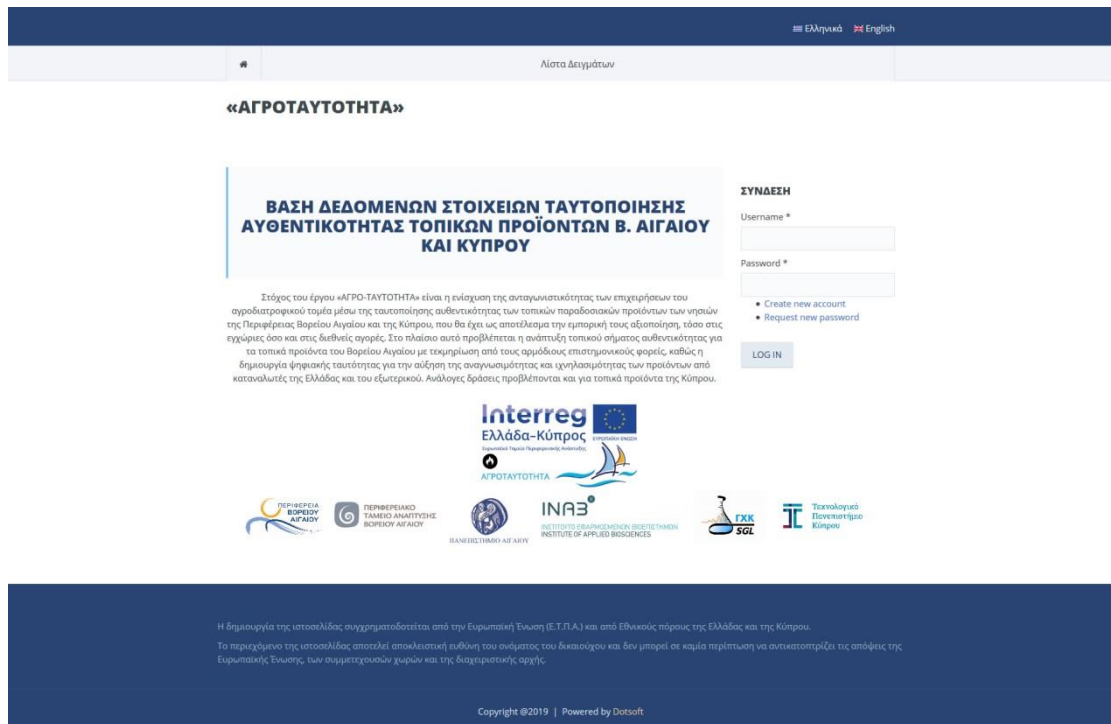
Ελληνικά English

Λίστα Δειγμάτων

«ΑΓΡΟΤΑΥΤΟΤΗΤΑ»

ΒΑΣΗ ΔΕΔΟΜΕΝΩΝ ΣΤΟΙΧΕΙΩΝ ΤΑΥΤΟΠΟΙΗΣΗΣ ΑΥΘΕΝΤΙΚΟΤΗΤΑΣ ΤΟΠΙΚΩΝ ΠΡΟΪΟΝΤΩΝ Β. ΑΙΓΑΙΟΥ ΚΑΙ ΚΥΠΡΟΥ

Στόχος του έργου «ΑΓΡΟ-ΤΑΥΤΟΤΗΤΑ» είναι η ενίσχυση της ανταγωνιστικότητας των επιχειρήσεων του αγροδιατροφικού τομέα μέσω της ταυτοποίησης αυθεντικότητας των τοπικών παραδοσιακών προϊόντων των νησιών της Περιφέρειας Βορείου Αιγαίου και της Κύπρου, που θα έχει ως αποτέλεσμα την εμπορική τους αξιοποίηση, τόσο στις εγχώριες όσο και στις διεθνείς αγορές. Στο πλαίσιο αυτό προβλέπεται η ανάπτυξη τοπικού σήματος αυθεντικότητας για τα τοπικά προϊόντα του Βορείου Αιγαίου με τεκμηρίωση από τους αρμόδιους επιστημονικούς φορείς, καθώς η δημιουργία ψηφιακής ταυτότητας για την αύξηση της αναγνωσιμότητας και ιχνηλασιμότητας των προϊόντων από καταναλωτές της Ελλάδας και του εξωτερικού. Ανάλογες δράσεις προβλέπονται και για τοπικά προϊόντα της Κύπρου.

ΣΥΝΔΕΣΗ
Username *
Password *
• Create new account
• Request new password
LOG IN

Interreg
Ελλάδα-Κύπρος
ΕΥΡΩΠΑΪΚΗ ΕΝΩΣΗ
Ευρωπαϊκό Ταμείο Περιφερειακής Ανάπτυξης
ΑΓΡΟΤΑΥΤΟΤΗΤΑ

ΠΕΡΙΦΕΡΕΙΑ ΒΟΡΕΙΟΥ ΑΙΓΑΙΟΥ
ΠΕΡΙΦΕΡΕΙΑΚΟ ΤΑΜΕΙΟ ΑΝΑΠΤΥΞΗΣ ΒΟΡΕΙΟΥ ΑΙΓΑΙΟΥ
ΠΑΝΕΠΙΣΤΗΜΙΟ ΑΙΓΑΙΟΥ
INAB ΙΝΣΤΙΤΟΥΤΟ ΕΦΑΡΜΟΣΜΕΝΩΝ ΒΙΟΕΠΙΣΤΗΜΩΝ INSTITUTE OF APPLIED BIOSCIENCES
ΓΧΚ SGL
Τεχνολογικό Πανεπιστήμιο Κύπρου

Η δημιουργία της ιστοσελίδας συγχρηματοδοτείται από την Ευρωπαϊκή Ένωση (Ε.Τ.Π.Α.) και από Εθνικούς πόρους της Ελλάδας και της Κύπρου.

Το περιεχόμενο της ιστοσελίδας αποτελεί αποκλειστική ευθύνη του δικαιούχου και δεν μπορεί σε καμία περίπτωση να αντικατοπτρίζει τις απόψεις της Ευρωπαϊκής Ένωσης, των συμμετεχουσών χωρών και της διαχειριστικής αρχής.

Copyright @2019 | Powered by Dotsoft